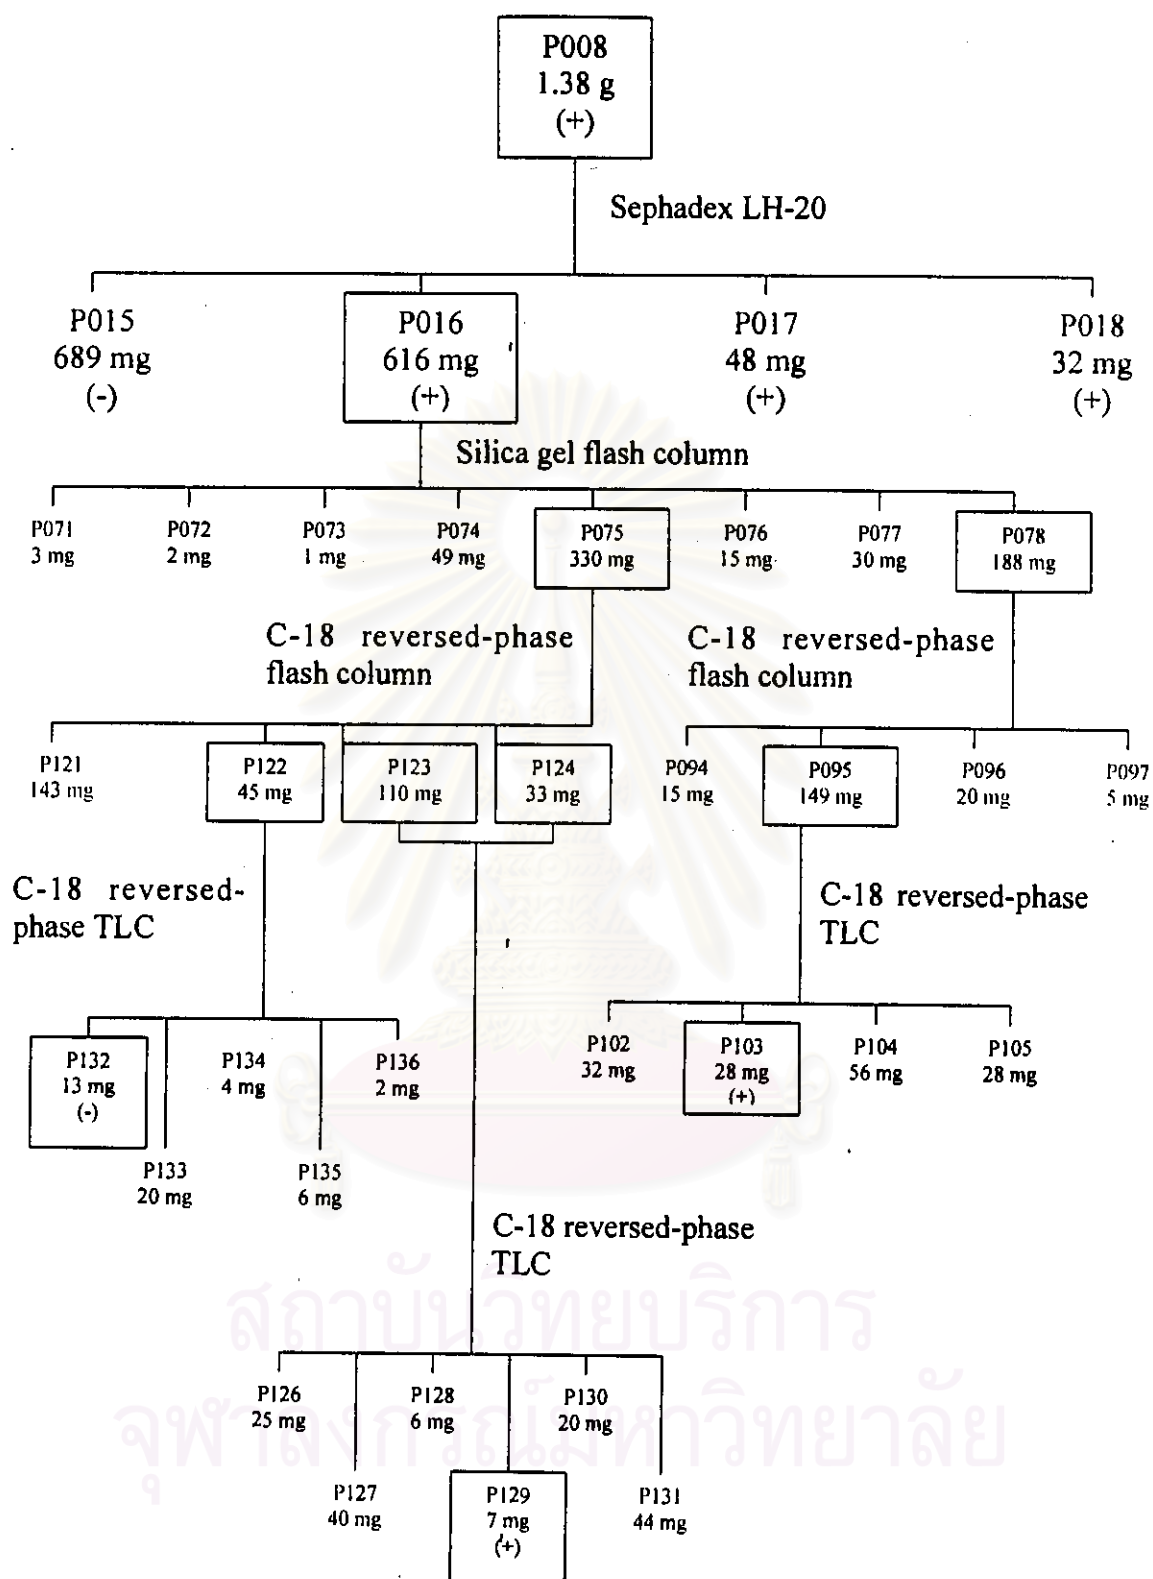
P008
1.38 g
(+)

Sephadex LH-20

P015
689 mg
(-)

P016
616 mg
(+)

P017
48 mg
(+)

P018
32 mg
(+)

Silica gel flash column

P071
3 mg

P072
2 mg

P073
1 mg

P074
49 mg

P075
330 mg

P076
15 mg

P077
30 mg

P078
188 mg

C-18 reversed-phase flash column

C-18 reversed-phase flash column

P121
143 mg

P122
45 mg

P123
110 mg

P124
33 mg

P094
15 mg

P095
149 mg

P096
20 mg

P097
5 mg

C-18 reversed-phase TLC

C-18 reversed-phase TLC

P132
13 mg
(-)

P134
4 mg

P136
2 mg

P133
20 mg

P135
6 mg

P102
32 mg

P103
28 mg
(+)

P104
56 mg

P105
28 mg

C-18 reversed-phase TLC

P126
25 mg

P128
6 mg

P130
20 mg

P127
40 mg

P129
7 mg
(+)

P131
44 mg

สถาบันวิทยบริการ
จุฬาลงกรณ์มหาวิทยาลัย